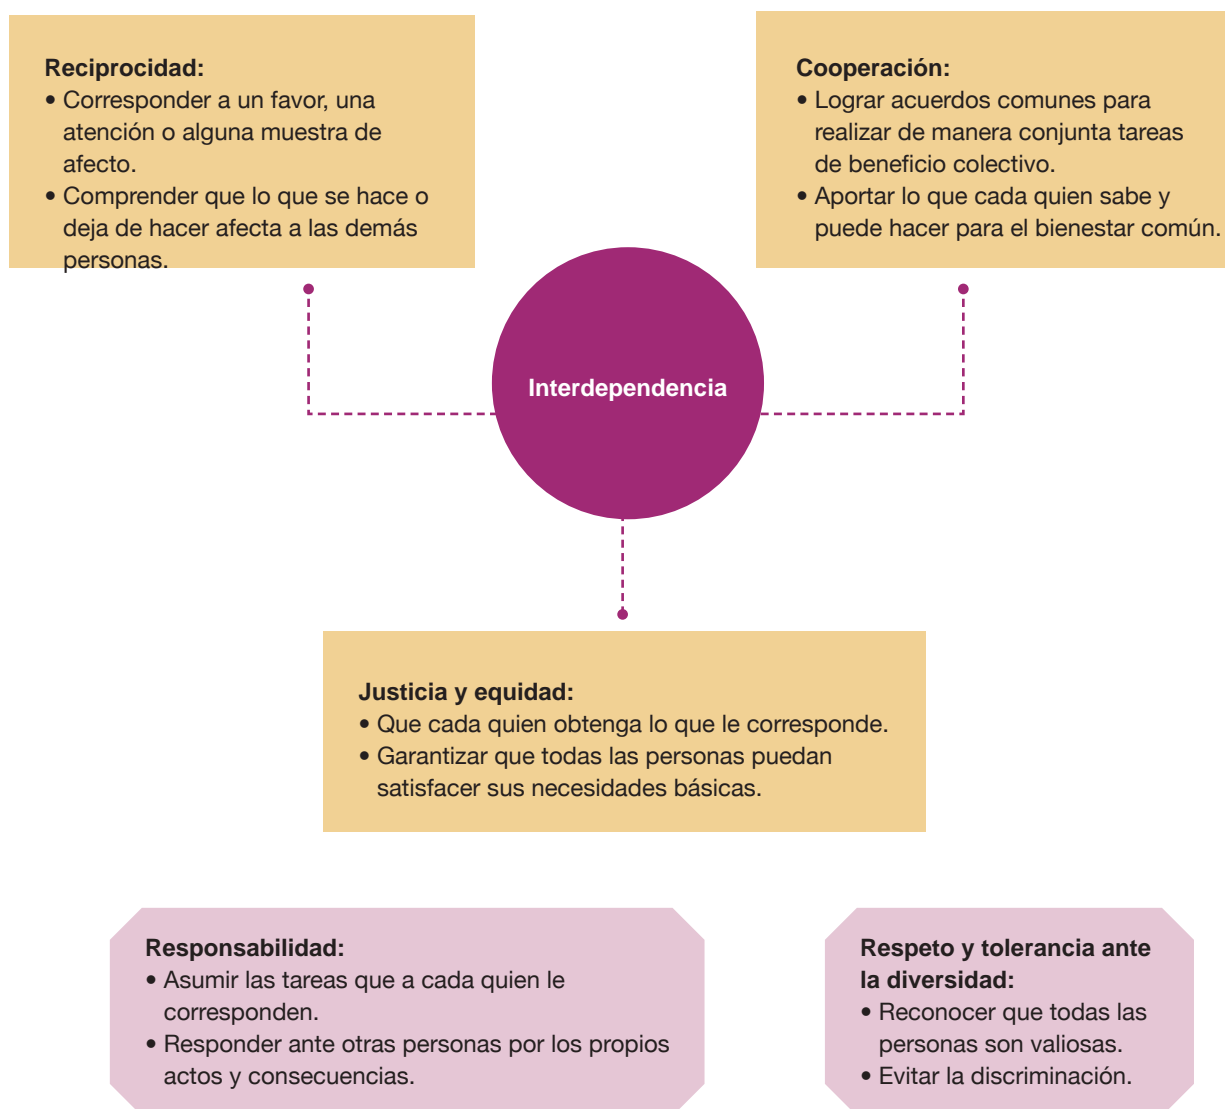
**Reciprocidad:**
• Corresponder a un favor, una atención o alguna muestra de afecto.
• Comprender que lo que se hace o deja de hacer afecta a las demás personas.

**Cooperación:**
• Lograr acuerdos comunes para realizar de manera conjunta tareas de beneficio colectivo.
• Aportar lo que cada quien sabe y puede hacer para el bienestar común.

Interdependencia

**Justicia y equidad:**
• Que cada quien obtenga lo que le corresponde.
• Garantizar que todas las personas puedan satisfacer sus necesidades básicas.

**Responsabilidad:**
• Asumir las tareas que a cada quien le corresponden.
• Responder ante otras personas por los propios actos y consecuencias.

**Respeto y tolerancia ante la diversidad:**
• Reconocer que todas las personas son valiosas.
• Evitar la discriminación.